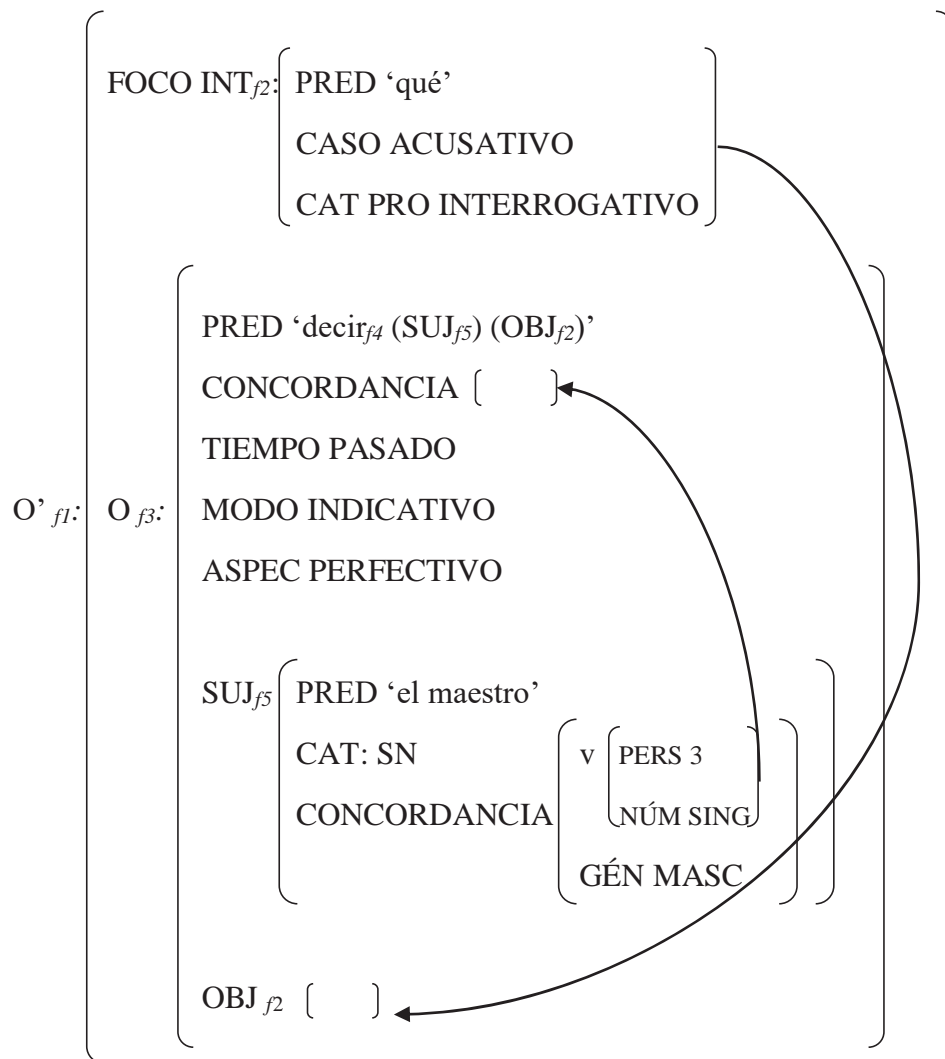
FOCO INT$_{f2}$: PRED 'qué'
CASO ACUSATIVO
CAT PRO INTERROGATIVO

O' $_{f1}$: O $_{f3}$: PRED 'decir$_{f4}$ (SUJ$_{f5}$) (OBJ$_{f2}$)'
CONCORDANCIA [ ]
TIEMPO PASADO
MODO INDICATIVO
ASPEC PERFECTIVO

SUJ$_{f5}$ PRED 'el maestro'
CAT: SN
CONCORDANCIA v PERS 3
NÚM SING
GÉN MASC

OBJ $_{f2}$ [ ]